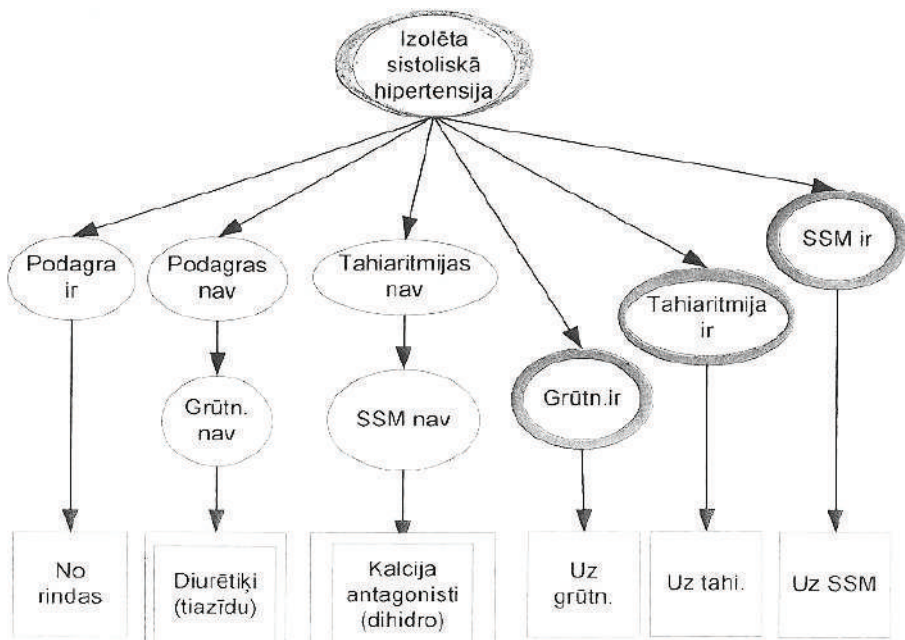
Izolēta sistoliskā hipertensija

Podagra ir

Podagras nav

Tahiaritmijas nav

Grūtn.ir

Tahiaritmija ir

SSM ir

Grūtn. nav

SSM nav

No rindas

Diurētiķi (tiazīdu)

Kalcija antagonisti (dihidro)

Uz grūtn.

Uz tahi.

Uz SSM